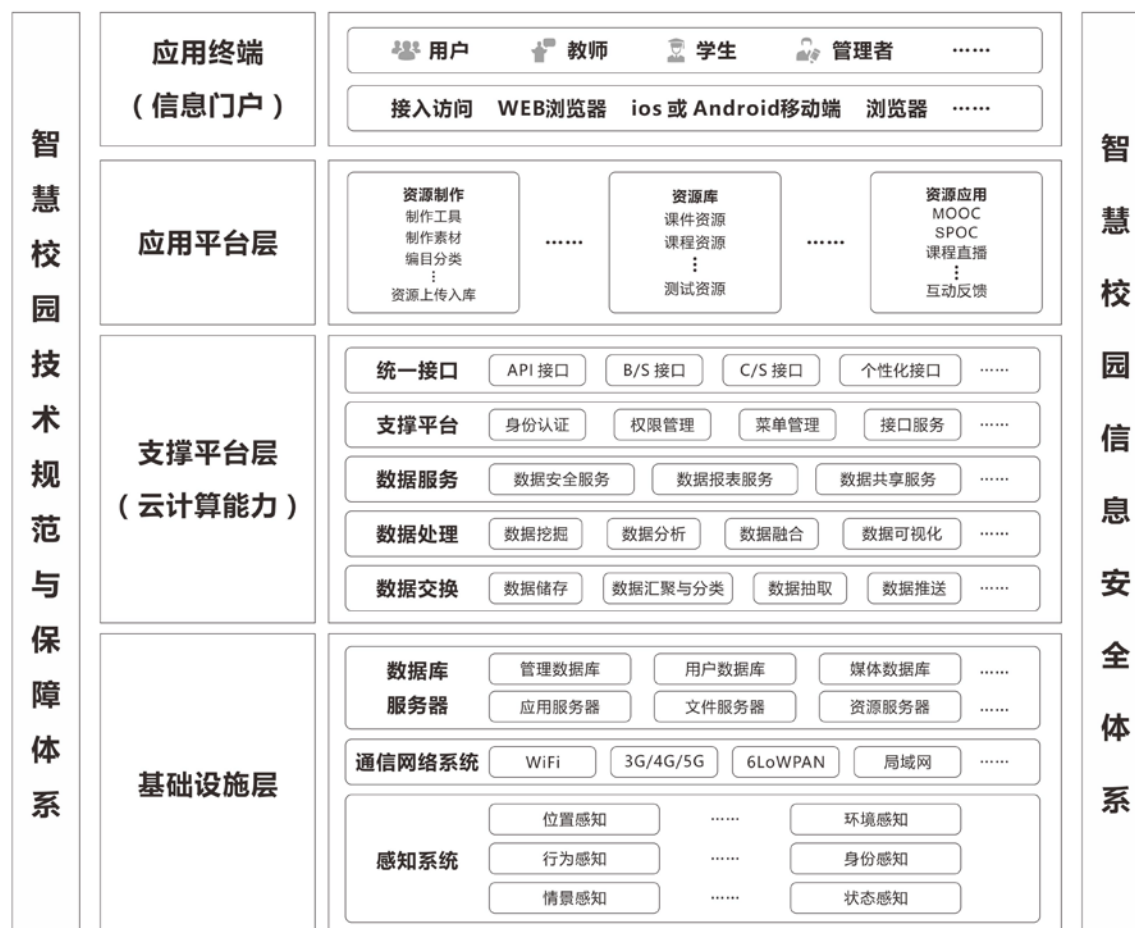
智慧校园技术规范与保障体系

应用终端
（信息门户）

用户　教师　学生　管理者　……

接入访问　WEB浏览器　ios 或 Android移动端　浏览器　……

应用平台层

资源制作
制作工具
制作素材
编目分类
⋮
资源上传入库

……

资源库
课件资源
课程资源
⋮
测试资源

……

资源应用
MOOC
SPOC
课程直播
⋮
互动反馈

支撑平台层
（云计算能力）

统一接口　API 接口　B/S 接口　C/S 接口　个性化接口　……

支撑平台　身份认证　权限管理　菜单管理　接口服务　……

数据服务　数据安全服务　数据报表服务　数据共享服务　……

数据处理　数据挖掘　数据分析　数据融合　数据可视化　……

数据交换　数据储存　数据汇聚与分类　数据抽取　数据推送　……

基础设施层

数据库
服务器

管理数据库　用户数据库　媒体数据库　……
应用服务器　文件服务器　资源服务器　……

通信网络系统　WiFi　3G/4G/5G　6LoWPAN　局域网　……

感知系统

位置感知　……　环境感知
行为感知　……　身份感知
情景感知　……　状态感知

智慧校园信息安全体系